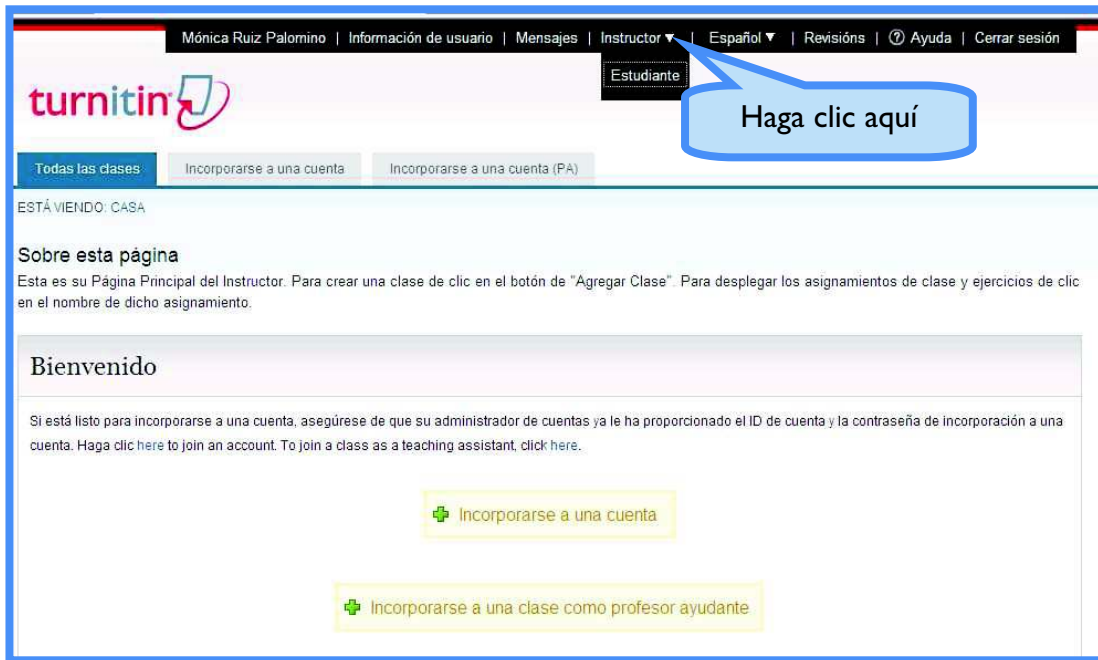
Mónica Ruiz Palomino | Información de usuario | Mensajes | Instructor ▼ | Español ▼ | Revisións | ⓘ Ayuda | Cerrar sesión

Estudiante

turnitin

Haga clic aquí

Todas las clases | Incorporarse a una cuenta | Incorporarse a una cuenta (PA)

ESTÁ VIENDO: CASA

Sobre esta página

Esta es su Página Principal del Instructor. Para crear una clase de clic en el botón de "Agregar Clase". Para desplegar los asignamientos de clase y ejercicios de clic en el nombre de dicho asignamiento.

Bienvenido

Si está listo para incorporarse a una cuenta, asegúrese de que su administrador de cuentas ya le ha proporcionado el ID de cuenta y la contraseña de incorporación a una cuenta. Haga clic here to join an account. To join a class as a teaching assistant, click here.

Incorporarse a una cuenta

Incorporarse a una clase como profesor ayudante